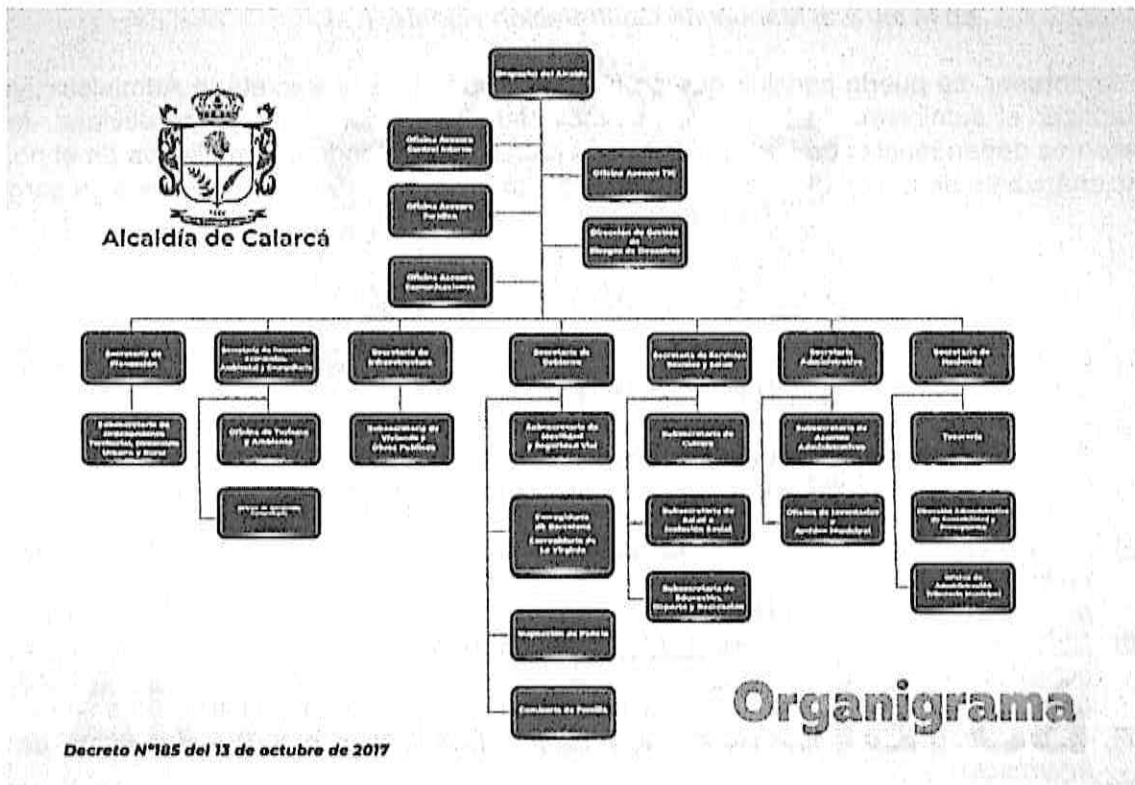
Alcaldía de Calarcá

Despacho del Alcalde

Oficina Asesora Control Interno

Oficina Asesora Jurídica

Oficina Asesora Comunicaciones

Oficina Asesora TIC

Dirección de Gestión de Riesgo de Desastres

Secretaría de Planeación

Subsecretaría de Ordenamiento Territorial, Desarrollo Urbano y Rural

Secretaría de Desarrollo Económico, Ambiental y Competitivo

Oficina de Turismo y Ambiente

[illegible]

Secretaría de Infraestructura

Subsecretaría de Vivienda y Obras Públicas

Secretaría de Gobierno

Subsecretaría de Movilidad y Seguridad Vial

Corregiduría de Barcelona
Corregiduría de La Virginia

Inspección de Policía

Comisaría de Familia

Secretaría de Servicios Sociales y Salud

Subsecretaría de Cultura

Subsecretaría de Salud e Inclusión Social

Subsecretaría de Educación, Deporte y Recreación

Secretaría Administrativa

Subsecretaría de Asuntos Administrativos

Oficina de Inventarios y Gestión Documental

Secretaría de Hacienda

Tesorería

Dirección Administrativa de Contabilidad y Presupuesto

Oficina de Administración Tributaria Municipal

Organigrama

Decreto N°185 del 13 de octubre de 2017